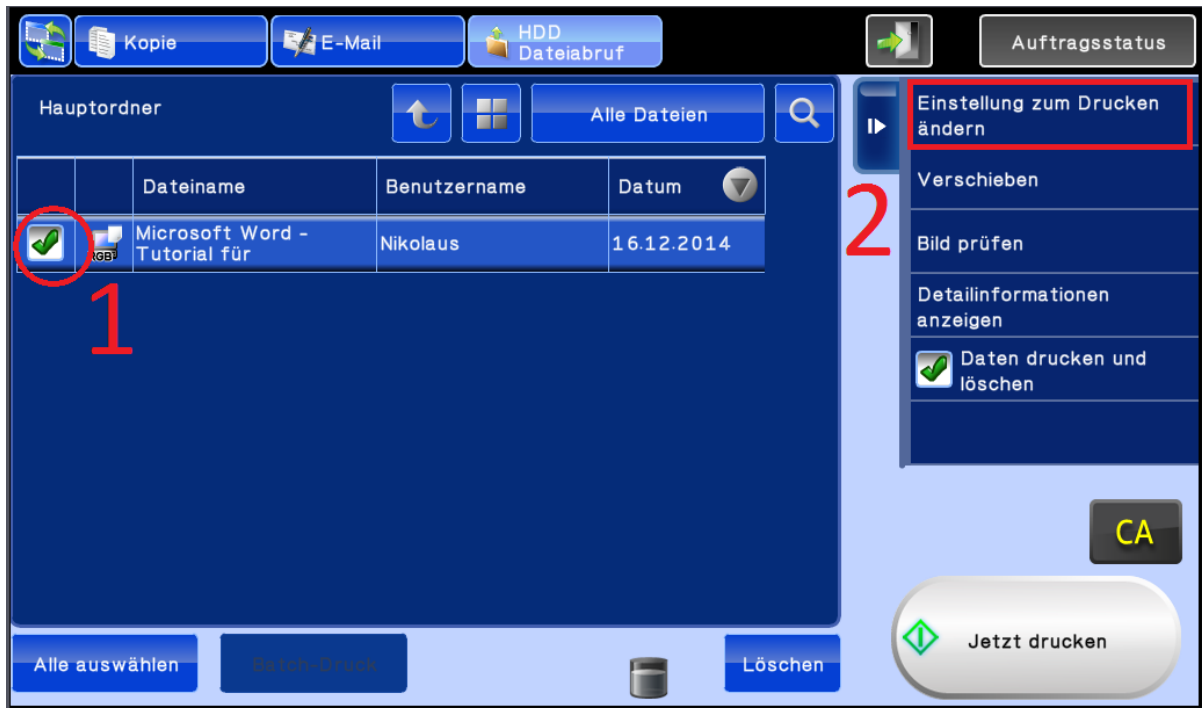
Kopie
E-Mail
HDD Dateiabruf
Auftragsstatus

Hauptordner
Alle Dateien

| | | Dateiname | Benutzername | Datum |
|---|---|---|---|---|
| | RGB | Microsoft Word - Tutorial für | Nikolaus | 16.12.2014 |

1

2

Einstellung zum Drucken ändern
Verschieben
Bild prüfen
Detailinformationen anzeigen
Daten drucken und löschen

CA

Jetzt drucken

Alle auswählen
Batch-Druck
Löschen